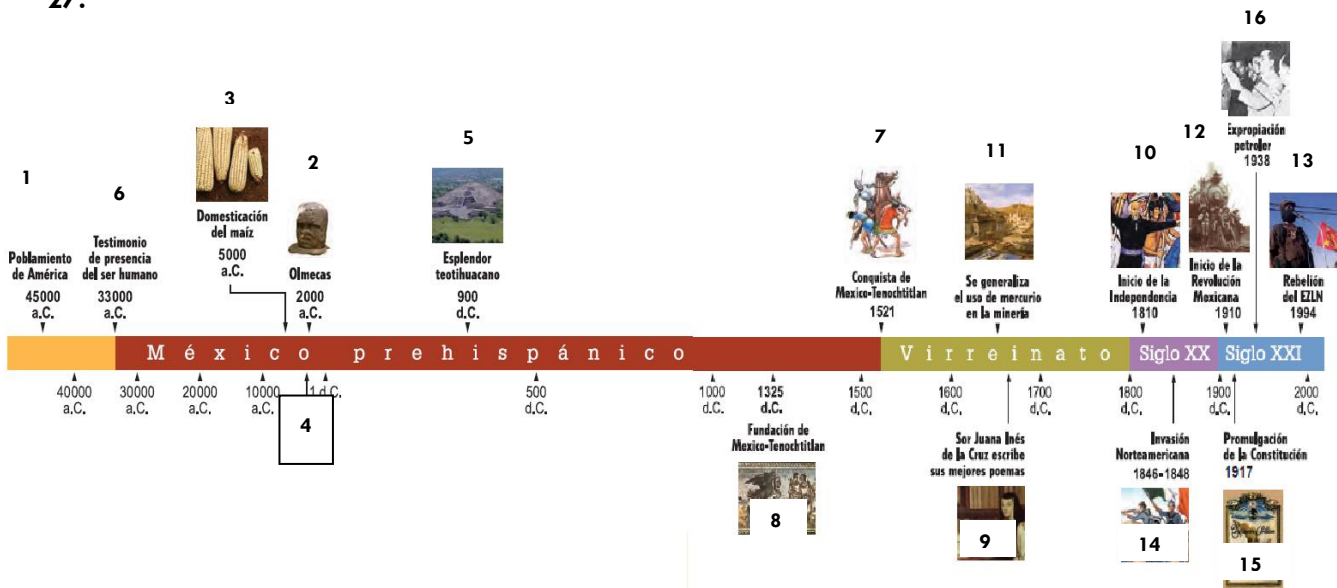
27.

16

3

5

7

11

10

12

Expropiación petroler 1938

13

1

6

2

Poblamiento de América 45000 a.C.

Testimonio de presencia del ser humano 33000 a.C.

Domesticación del maíz 5000 a.C.

Olmecas 2000 a.C.

Esplendor teotihuacano 900 d.C.

Conquista de Mexico-Tenochtitlan 1521

Se generaliza el uso de mercurio en la minería

Inicio de la Independencia 1810

Inicio de la Revolución Mexicana 1910

Rebelión del EZLN 1994

México prehispánico

Virreinato

Siglo XX

Siglo XXI

40000 a.C.

30000 a.C.

20000 a.C.

10000 a.C.

1 d.C.

500 d.C.

1000 d.C.

1325 d.C.

1500 d.C.

1600 d.C.

1700 d.C.

1800 d.C.

1900 d.C.

2000 d.C.

4

Fundación de Mexico-Tenochtitlan

8

Sor Juana Inés de la Cruz escribe sus mejores poemas

9

Invasión Norteamericana 1846-1848

14

Promulgación de la Constitución 1917

15